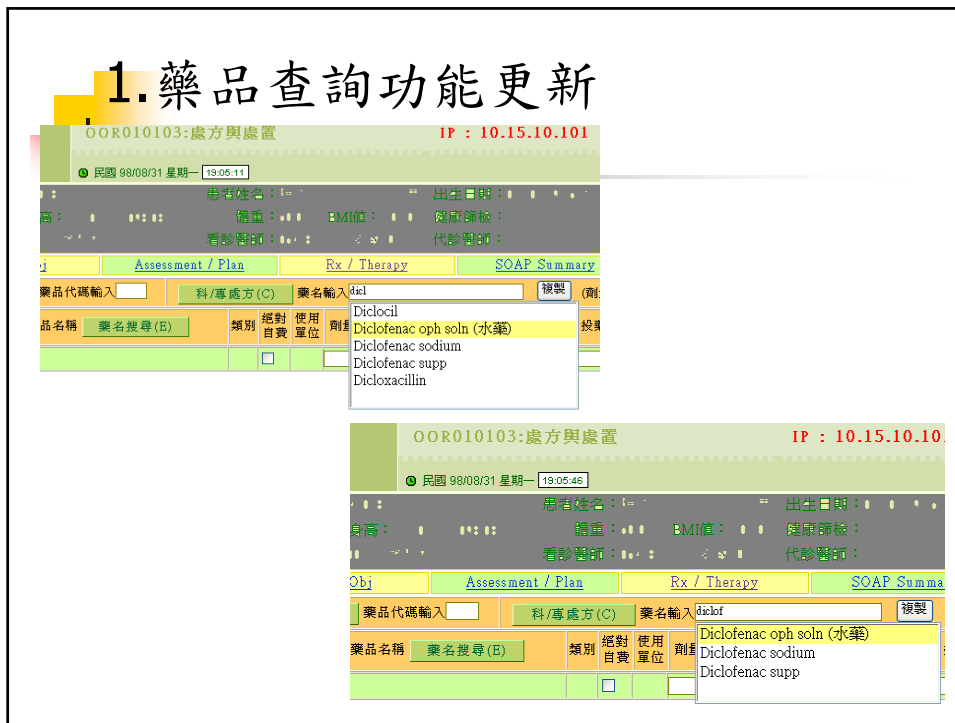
1.藥品查詢功能更新

OOR010103:處方與處置 IP : 10.15.10.101

民國 98/08/31 星期一 19:05:11

患者姓名： 出生日期：
高： 體重： BMI值： 健康篩檢：
看診醫師： 代診醫師：

Obj | Assessment / Plan | Rx / Therapy | SOAP Summary

藥品代碼輸入 科/專處方(C) 藥名輸入 dicl 複製 (劑

品名稱 藥名搜尋(E) 類別 絕對自費 使用單位 劑量 投藥

Diclocil
Diclofenac oph soln (水藥)
Diclofenac sodium
Diclofenac supp
Dicloxacillin

OOR010103:處方與處置 IP : 10.15.10.10

民國 98/08/31 星期一 19:05:46

患者姓名： 出生日期：
身高： 體重： BMI值： 健康篩檢：
看診醫師： 代診醫師：

Obj | Assessment / Plan | Rx / Therapy | SOAP Summa

藥品代碼輸入 科/專處方(C) 藥名輸入 diclof 複製

藥品名稱 藥名搜尋(E) 類別 絕對自費 使用單位 劑量

Diclofenac oph soln (水藥)
Diclofenac sodium
Diclofenac supp